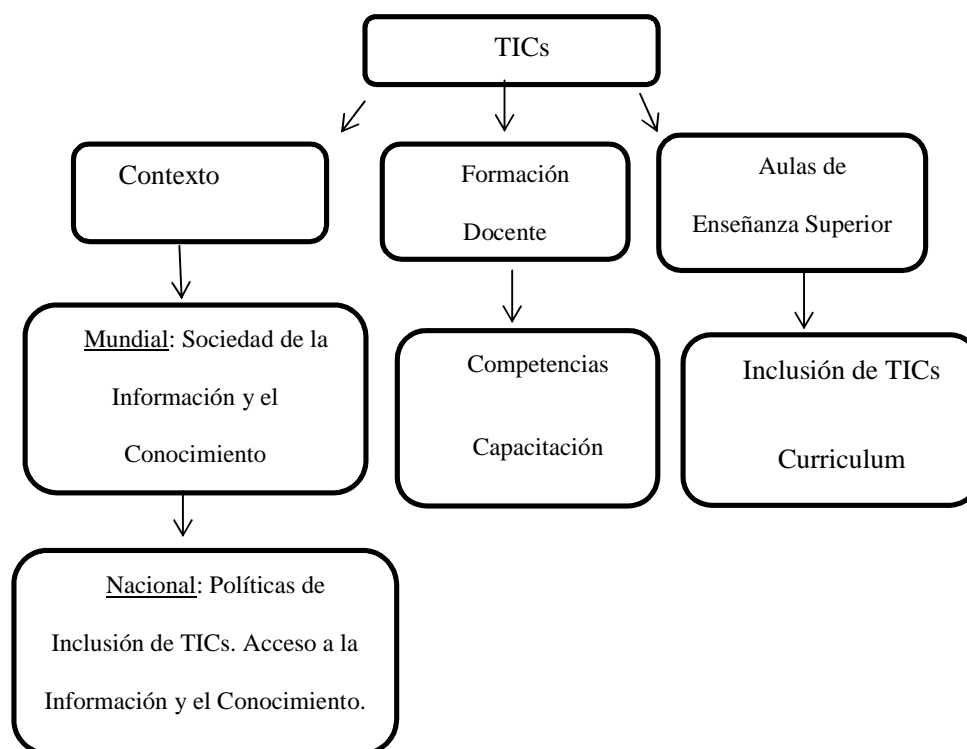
TICs

Contexto

Formación Docente

Aulas de Enseñanza Superior

Mundial: Sociedad de la Información y el Conocimiento

Nacional: Políticas de Inclusión de TICs. Acceso a la Información y el Conocimiento.

Competencias

Capacitación

Inclusión de TICs

Curriculum